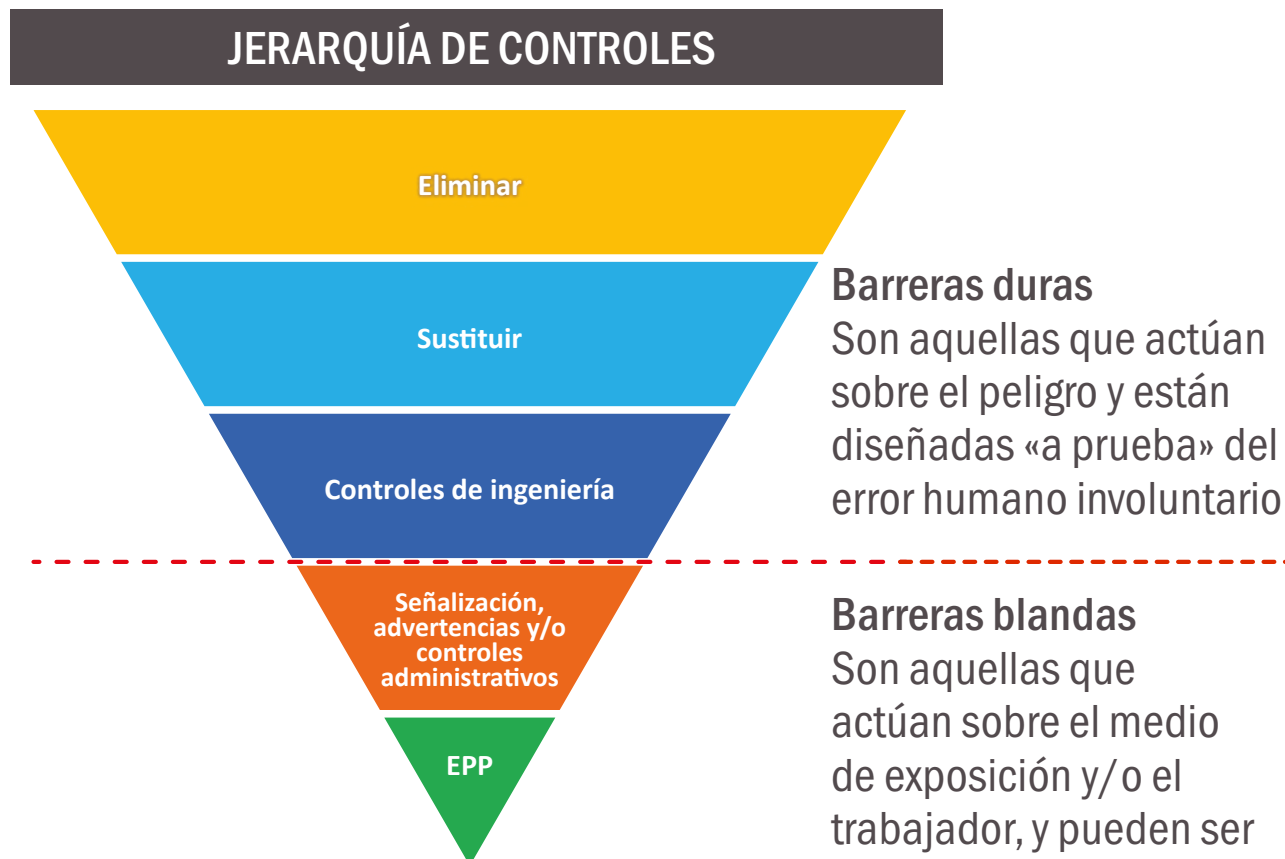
JERARQUÍA DE CONTROLES

Eliminar

Sustituir

Controles de ingeniería

Señalización, advertencias y/o controles administrativos

EPP

Barreras duras
Son aquellas que actúan sobre el peligro y están diseñadas «a prueba» del error humano involuntario

Barreras blandas
Son aquellas que actúan sobre el medio de exposición y/o el trabajador, y pueden ser